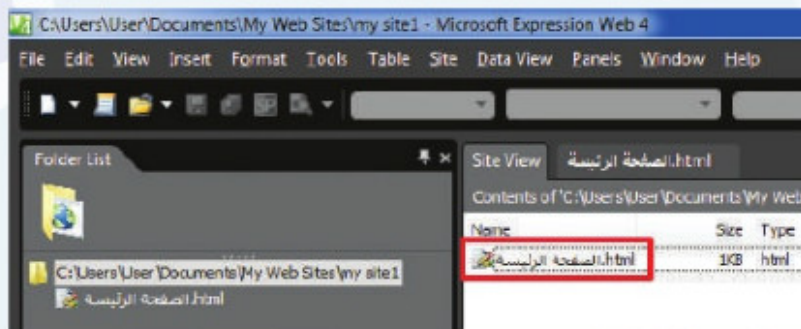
C:\Users\User\Documents\My Web Sites\my site1 - Microsoft Expression Web 4

File Edit View Insert Format Tools Table Site Data View Panels Window Help

Folder List

C:\Users\User\Documents\My Web Sites\my site1
الصفحة الرئيسة.html

Site View الصفحة الرئيسة.html

Contents of 'C:\Users\User\Documents\My Web

| Name | Size | Type |
|---|---|---|
| الصفحة الرئيسة.html | 1KB | html |